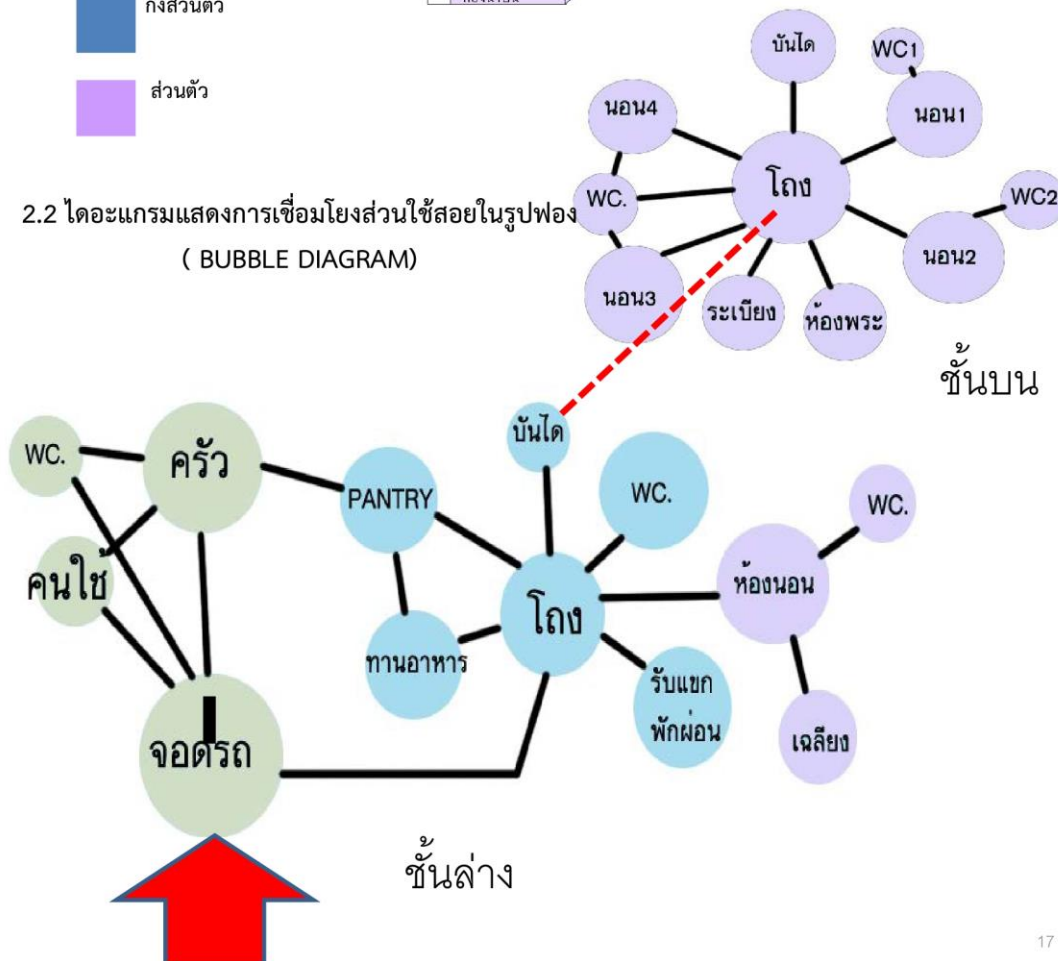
กึ่งส่วนตัว

ส่วนตัว

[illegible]

2.2 ไดอะแกรมแสดงการเชื่อมโยงส่วนใช้สอยในรูปฟอง
( BUBBLE DIAGRAM)

บันได
WC1
นอน4
นอน1
WC.
โถง
WC2
นอน2
นอน3
ระเบียง
ห้องพระ

ชั้นบน

บันได
WC.
ครัว
PANTRY
WC.
WC.
คนใช้
ห้องนอน
โถง
ทานอาหาร
รับแขก
พักผ่อน
เฉลียง
จอดรถ

ชั้นล่าง

17